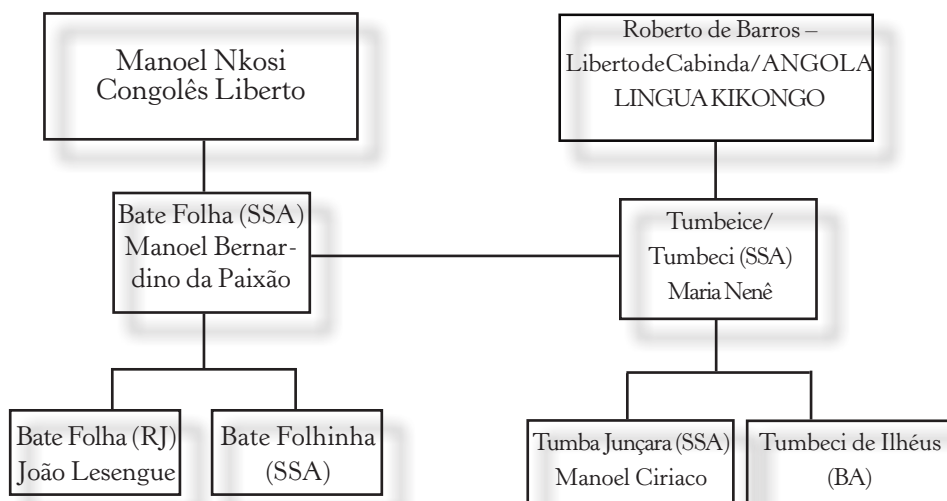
Manoel Nkosi
Congolês Liberto

Roberto de Barros –
LibertodeCabinda/ANGOLA
LINGUA KIKONGO

Bate Folha (SSA)
Manoel Bernardino da Paixão

Tumbeice/
Tumbeci (SSA)
Maria Nenê

Bate Folha (RJ)
João Lesengue

Bate Folhinha
(SSA)

Tumba Junçara (SSA)
Manoel Ciriaco

Tumbeci de Ilhéus
(BA)